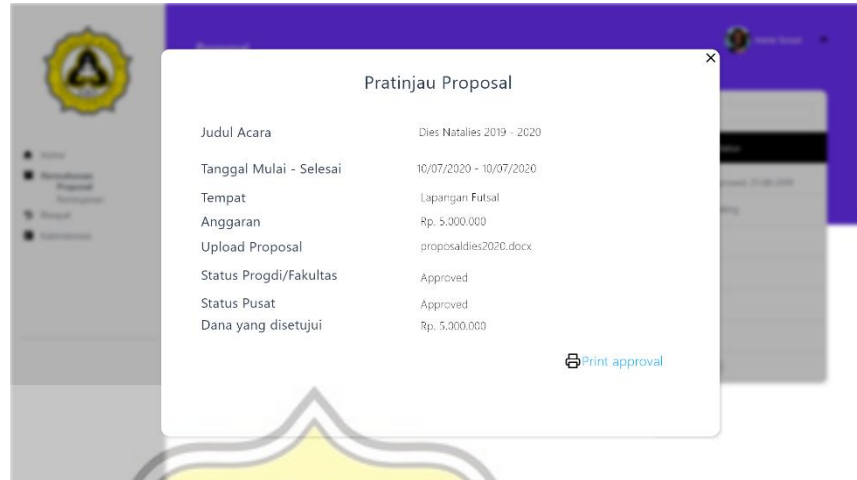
×
Pratinjau Proposal

| | |
|---|---|
| Judul Acara | Dies Natalies 2019 - 2020 |
| Tanggal Mulai - Selesai | 10/07/2020 - 10/07/2020 |
| Tempat | Lapangan Futsal |
| Anggaran | Rp. 5.000.000 |
| Upload Proposal | proposaldies2020.docx |
| Status Progdi/Fakultas | Approved |
| Status Pusat | Approved |
| Dana yang disetujui | Rp. 5.000.000 |

Print approval